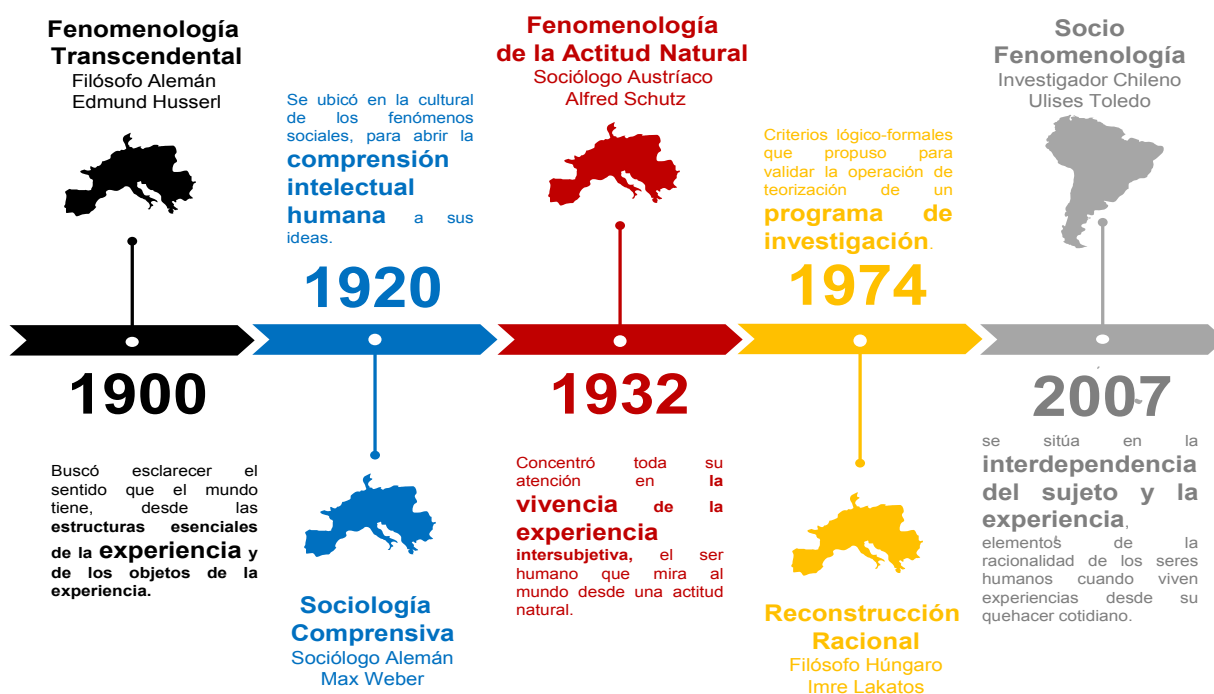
Fenomenología Transcendental
Filósofo Alemán
Edmund Husserl

1900

Buscó esclarecer el sentido que el mundo tiene, desde las estructuras esenciales de la experiencia y de los objetos de la experiencia.

Se ubicó en la cultural de los fenómenos sociales, para abrir la comprensión intelectual humana a sus ideas.

1920

Sociología Comprensiva
Sociólogo Alemán
Max Weber

Fenomenología de la Actitud Natural
Sociólogo Austríaco
Alfred Schutz

1932

Concentró toda su atención en la vivencia de la experiencia intersubjetiva, el ser humano que mira al mundo desde una actitud natural.

Criterios lógico-formales que propuso para validar la operación de teorización de un programa de investigación.

1974

Reconstrucción Racional
Filósofo Húngaro
Imre Lakatos

Socio Fenomenología
Investigador Chileno
Ulises Toledo

2007

se sitúa en la interdependencia del sujeto y la experiencia, elementos de la racionalidad de los seres humanos cuando viven experiencias desde su quehacer cotidiano.